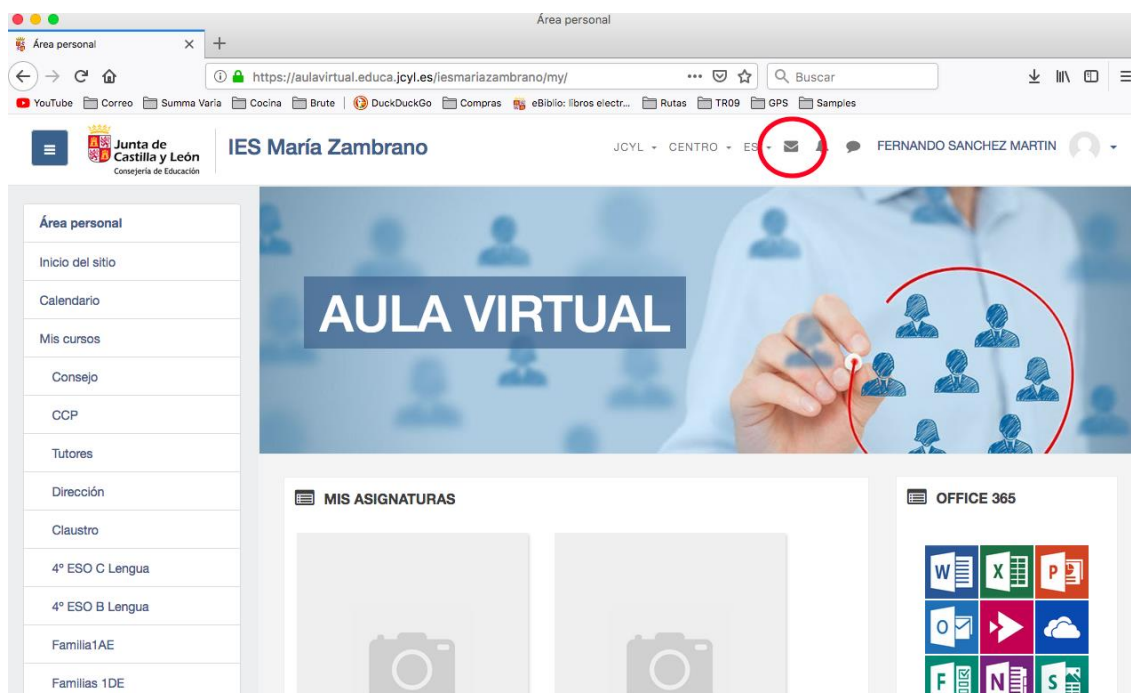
Área personal

Área personal

https://aulavirtual.educa.jcyl.es/iesmariazambrano/my/

Buscar

YouTube Correo Summa Varia Cocina Brute DuckDuckGo Compras eBiblio: libros electr... Rutas TR09 GPS Samples

Junta de Castilla y León
Consejería de Educación

IES María Zambrano

JCYL CENTRO ES

FERNANDO SANCHEZ MARTIN

Área personal
Inicio del sitio
Calendario
Mis cursos
Consejo
CCP
Tutores
Dirección
Claustro
4º ESO C Lengua
4º ESO B Lengua
Familia1AE
Familias 1DE

AULA VIRTUAL

MIS ASIGNATURAS

OFFICE 365